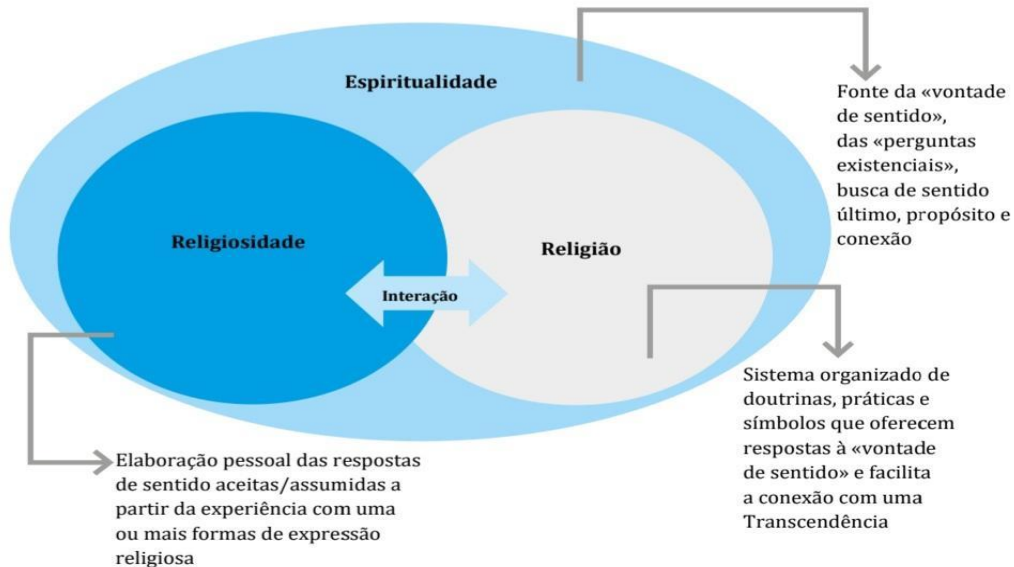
Espiritualidade

Fonte da «vontade de sentido», das «perguntas existenciais», busca de sentido último, propósito e conexão

Religiosidade

Interação

Religião

Sistema organizado de doutrinas, práticas e símbolos que oferecem respostas à «vontade de sentido» e facilita a conexão com uma Transcendência

Elaboração pessoal das respostas de sentido aceitas/assumidas a partir da experiência com uma ou mais formas de expressão religiosa